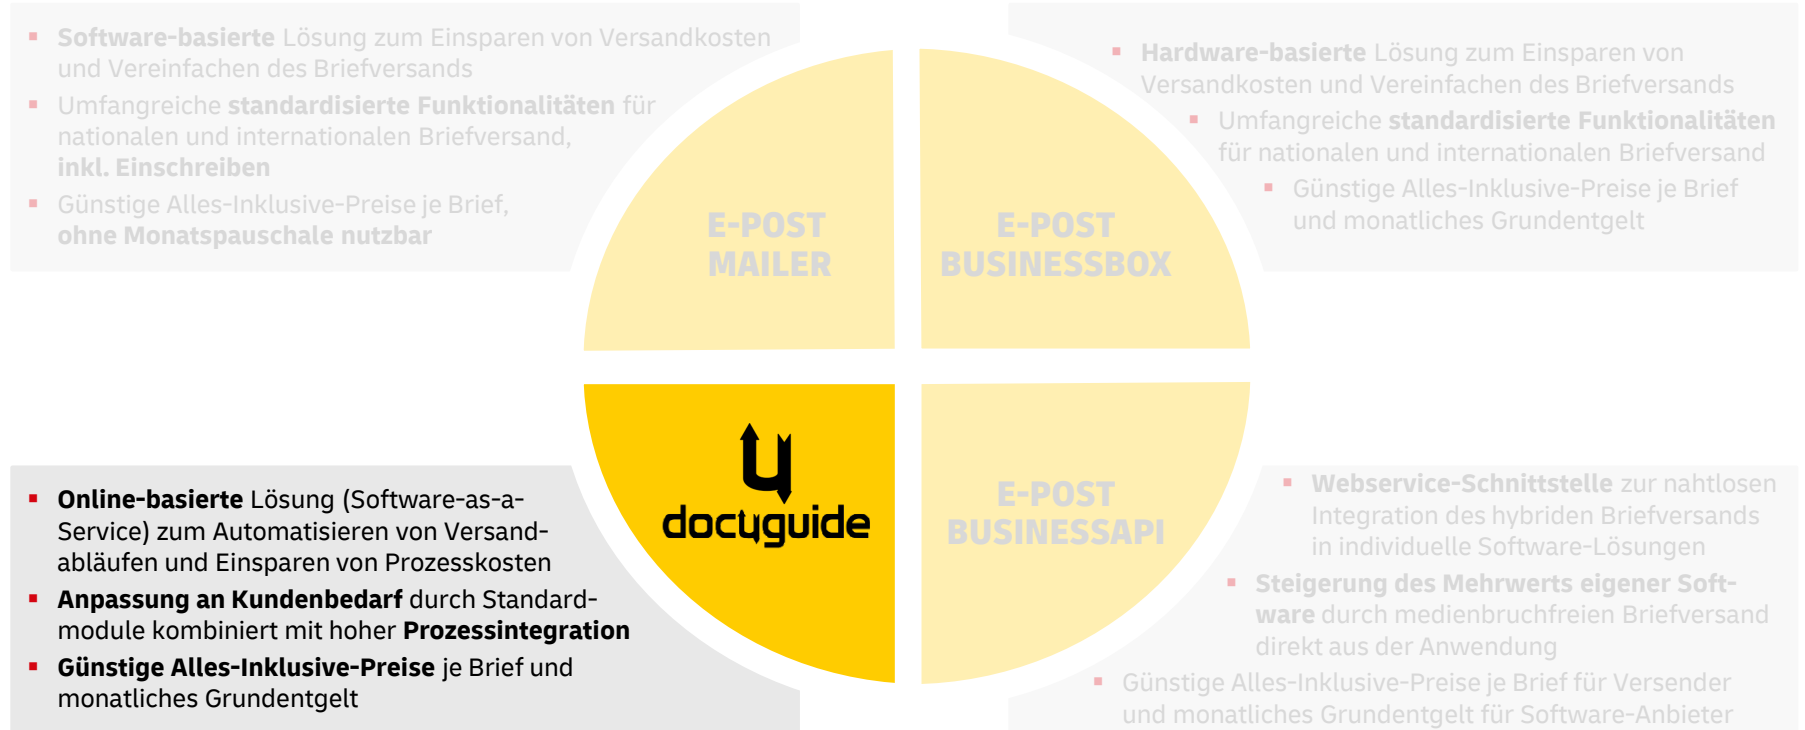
Software-basierte Lösung zum Einsparen von Versandkosten und Vereinfachen des Briefversands
Umfangreiche standardisierte Funktionalitäten für nationalen und internationalen Briefversand, inkl. Einschreiben
Günstige Alles-Inklusive-Preise je Brief, ohne Monatspauschale nutzbar

Hardware-basierte Lösung zum Einsparen von Versandkosten und Vereinfachen des Briefversands
Umfangreiche standardisierte Funktionalitäten für nationalen und internationalen Briefversand
Günstige Alles-Inklusive-Preise je Brief und monatliches Grundentgelt

E-POST MAILER

E-POST BUSINESSBOX

docuguide

E-POST BUSINESSAPI

Online-basierte Lösung (Software-as-a-Service) zum Automatisieren von Versandabläufen und Einsparen von Prozesskosten
Anpassung an Kundenbedarf durch Standardmodule kombiniert mit hoher Prozessintegration
Günstige Alles-Inklusive-Preise je Brief und monatliches Grundentgelt

Webservice-Schnittstelle zur nahtlosen Integration des hybriden Briefversands in individuelle Software-Lösungen
Steigerung des Mehrwerts eigener Software durch medienbruchfreien Briefversand direkt aus der Anwendung
Günstige Alles-Inklusive-Preise je Brief für Versender und monatliches Grundentgelt für Software-Anbieter